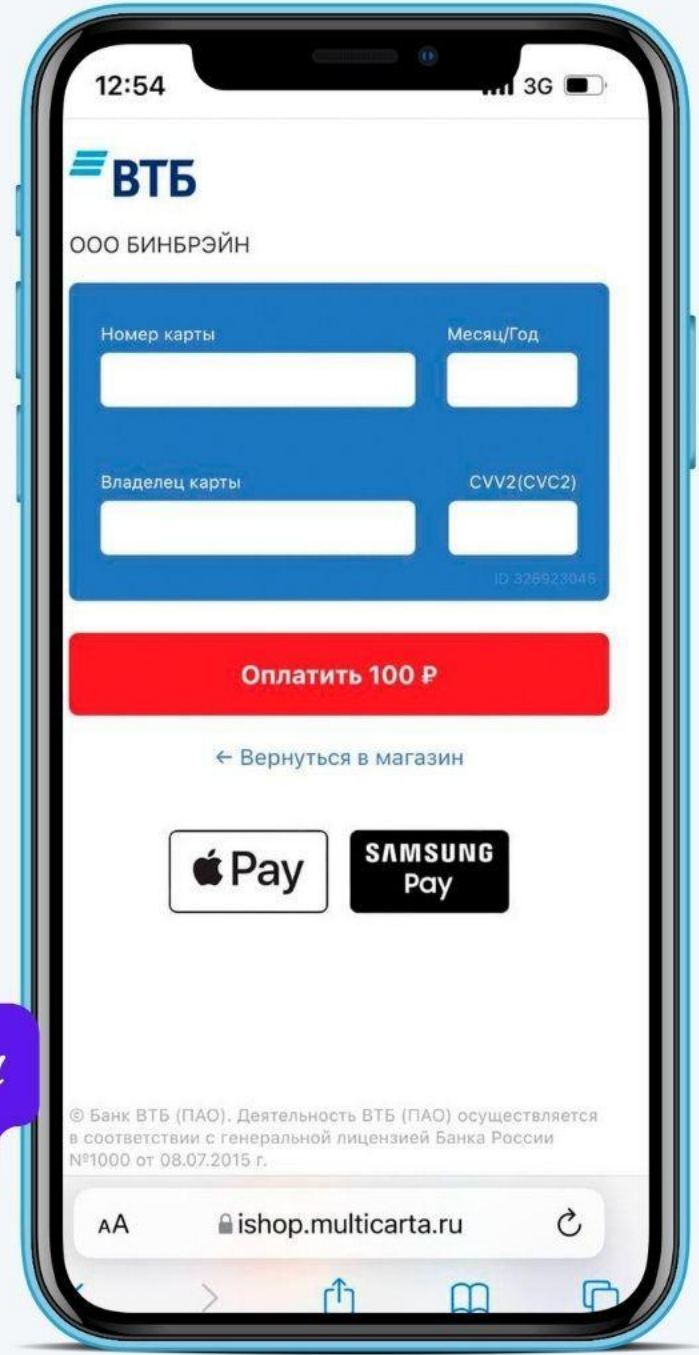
12:54

3G

ВТБ

ООО БИНБРЭЙН

Номер карты

Месяц/Год

Владелец карты

CVV2(CVC2)

ID 328923046

Оплатить 100 ₽

← Вернуться в магазин

Pay

SAMSUNG Pay

© Банк ВТБ (ПАО). Деятельность ВТБ (ПАО) осуществляется в соответствии с генеральной лицензией Банка России №1000 от 08.07.2015 г.

AA ishop.multicarta.ru